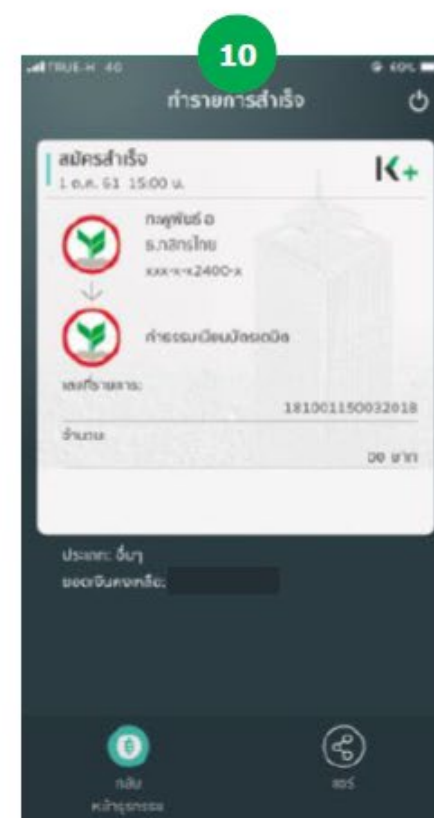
10

TRUE-H 4G

60%

ทำรายการสำเร็จ

สมัครสำเร็จ
1 ต.ค. 61 15:00 น.

K+

กะพุพันธ์ อ
ธ.กสิกรไทย
xxx-x-x2400-x

ค่าธรรมเนียมบัตรเดบิต

เลขที่รายการ:
181001150032018

จำนวน:
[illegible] บาท

ประเภท: อื่นๆ
ยอดเงินคงเหลือ:

กลับ
หน้าธุรกรรม

แชร์